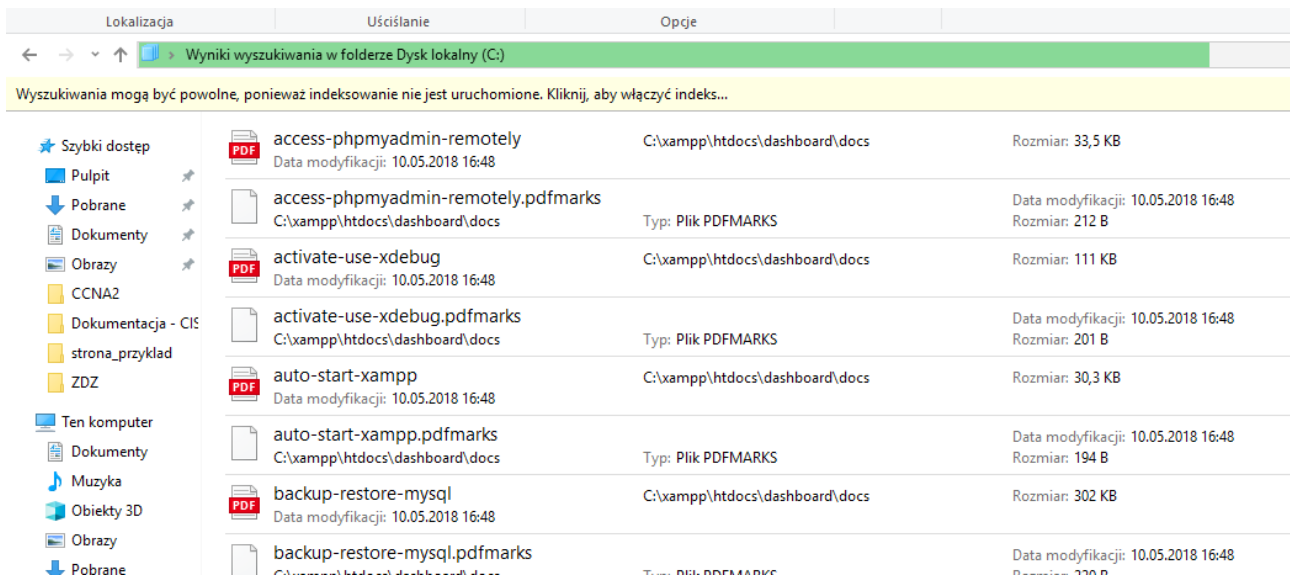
Lokalizacja Uściślanie Opcje

Wyniki wyszukiwania w folderze Dysk lokalny (C:)

Wyszukiwania mogą być powolne, ponieważ indeksowanie nie jest uruchomione. Kliknij, aby włączyć indeks...

Szybki dostęp
Pulpit
Pobrane
Dokumenty
Obrazy
CCNA2
Dokumentacja - CIS
strona_przyklad
ZDZ
Ten komputer
Dokumenty
Muzyka
Obiekty 3D
Obrazy
Pobrane

PDF access-phpmyadmin-remotely
Data modyfikacji: 10.05.2018 16:48
C:\xampp\htdocs\dashboard\docs
Rozmiar: 33,5 KB

access-phpmyadmin-remotely.pdfmarks
C:\xampp\htdocs\dashboard\docs
Typ: Plik PDFMARKS
Data modyfikacji: 10.05.2018 16:48
Rozmiar: 212 B

PDF activate-use-xdebug
Data modyfikacji: 10.05.2018 16:48
C:\xampp\htdocs\dashboard\docs
Rozmiar: 111 KB

activate-use-xdebug.pdfmarks
C:\xampp\htdocs\dashboard\docs
Typ: Plik PDFMARKS
Data modyfikacji: 10.05.2018 16:48
Rozmiar: 201 B

PDF auto-start-xampp
Data modyfikacji: 10.05.2018 16:48
C:\xampp\htdocs\dashboard\docs
Rozmiar: 30,3 KB

auto-start-xampp.pdfmarks
C:\xampp\htdocs\dashboard\docs
Typ: Plik PDFMARKS
Data modyfikacji: 10.05.2018 16:48
Rozmiar: 194 B

PDF backup-restore-mysql
Data modyfikacji: 10.05.2018 16:48
C:\xampp\htdocs\dashboard\docs
Rozmiar: 302 KB

backup-restore-mysql.pdfmarks
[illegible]
Typ: Plik PDFMARKS
Data modyfikacji: 10.05.2018 16:48
Rozmiar: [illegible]